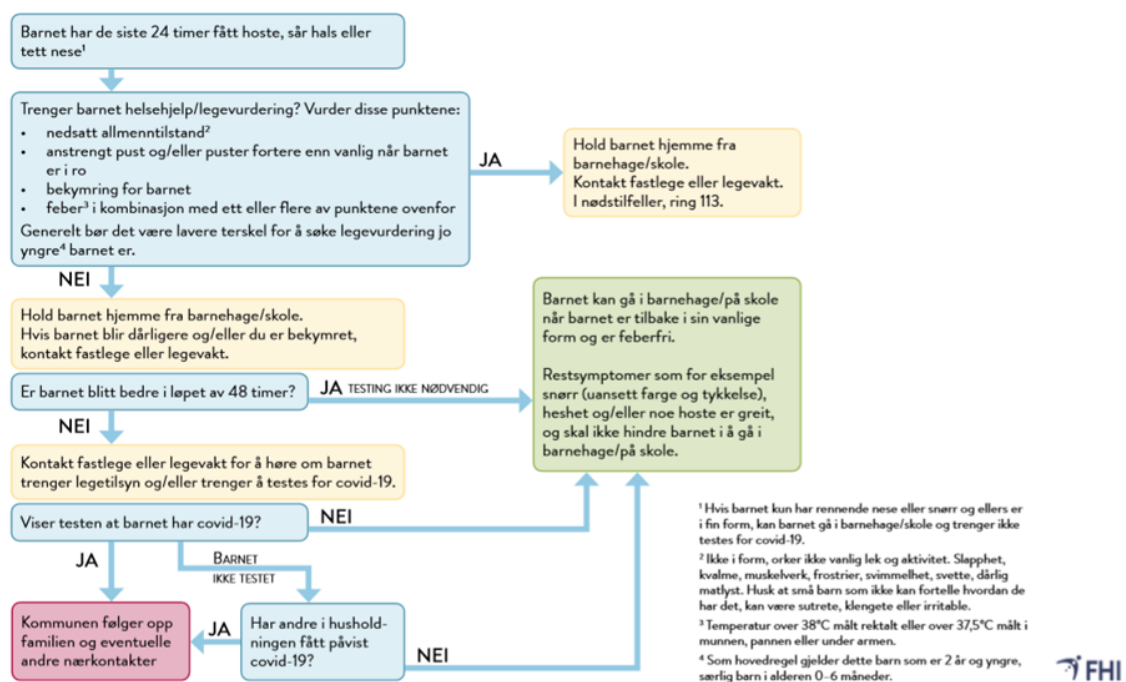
Barnet har de siste 24 timer fått hoste, sår hals eller tett nese$^1$

Trenger barnet helsehjelp/legevurdering? Vurder disse punktene:
• nedsatt allmenntilstand$^2$
• anstrengt pust og/eller puster fortere enn vanlig når barnet er i ro
• bekymring for barnet
• feber$^3$ i kombinasjon med ett eller flere av punktene ovenfor
Generelt bør det være lavere terskel for å søke legevurdering jo yngre$^4$ barnet er.

JA

Hold barnet hjemme fra barnehage/skole.
Kontakt fastlege eller legevakt.
I nødstilfeller, ring 113.

NEI

Hold barnet hjemme fra barnehage/skole.
Hvis barnet blir dårligere og/eller du er bekymret, kontakt fastlege eller legevakt.

Barnet kan gå i barnehage/på skole når barnet er tilbake i sin vanlige form og er feberfri.

Restsymptomer som for eksempel snørr (uansett farge og tykkelse), heshet og/eller noe hoste er greit, og skal ikke hindre barnet i å gå i barnehage/på skole.

Er barnet blitt bedre i løpet av 48 timer?

JA TESTING IKKE NØDVENDIG

NEI

Kontakt fastlege eller legevakt for å høre om barnet trenger legetilsyn og/eller trenger å testes for covid-19.

Viser testen at barnet har covid-19?

NEI

JA

BARNET IKKE TESTET

Kommunen følger opp familien og eventuelle andre nærkontakter

JA

Har andre i husholdningen fått påvist covid-19?

NEI

$^1$ Hvis barnet kun har rennende nese eller snørr og ellers er i fin form, kan barnet gå i barnehage/skole og trenger ikke testes for covid-19.

$^2$ Ikke i form, orker ikke vanlig lek og aktivitet. Slapphet, kvalme, muskelverk, frostrier, svimmelhet, svette, dårlig matlyst. Husk at små barn som ikke kan fortelle hvordan de har det, kan være sutrete, klengete eller irritable.

$^3$ Temperatur over 38°C målt rektalt eller over 37,5°C målt i munnen, pannen eller under armen.

$^4$ Som hovedregel gjelder dette barn som er 2 år og yngre, særlig barn i alderen 0–6 måneder.

FHI